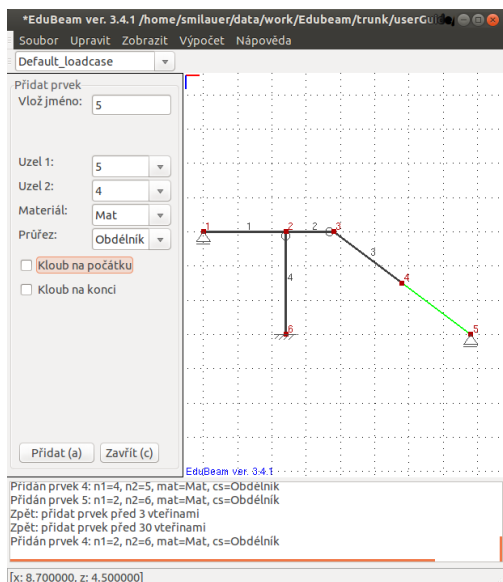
*EduBeam ver. 3.4.1 /home/smilauer/data/work/Edubeam/trunk/userGu

Soubor Upravit Zobrazit Výpočet Nápověda

Default_loadcase

Přidat prvek

Vlož jméno: 5

Uzel 1: 5

Uzel 2: 4

Materiál: Mat

Průřez: Obdélník

Kloub na počátku

Kloub na konci

Přidat (a) Zavřít (c)

1 1 2 2 3 3 4 4 5 6

EduBeam ver. 3.4.1

Přidán prvek 4: n1=4, n2=5, mat=Mat, cs=Obdélník
Přidán prvek 5: n1=2, n2=6, mat=Mat, cs=Obdélník
Zpět: přidat prvek před 3 vteřinami
Zpět: přidat prvek před 30 vteřinami
Přidán prvek 4: n1=2, n2=6, mat=Mat, cs=Obdélník

[x: 8.700000, z: 4.500000]